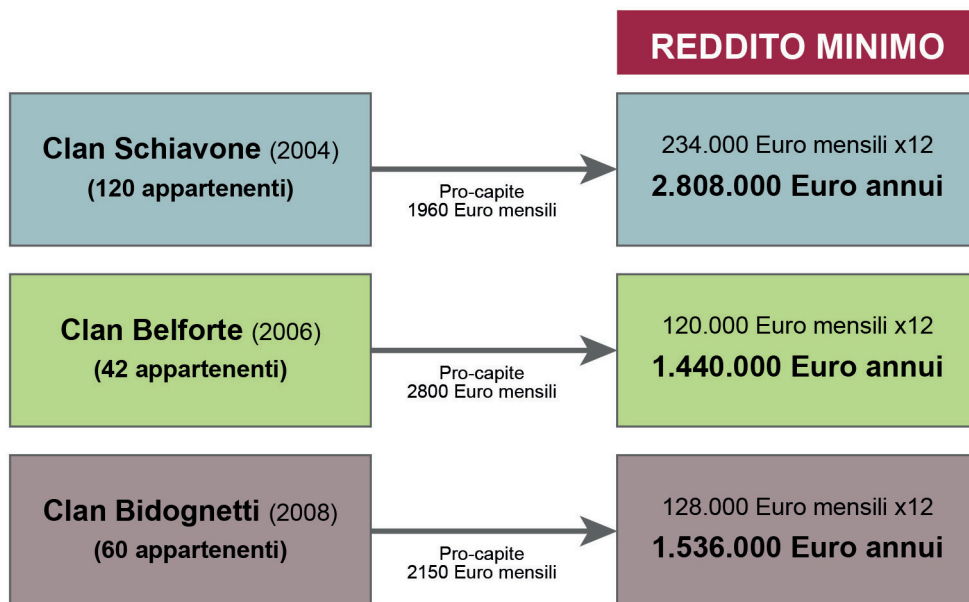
REDDITO MINIMO

Clan Schiavone (2004)
(120 appartenenti)

Pro-capite
1960 Euro mensili

234.000 Euro mensili x12
2.808.000 Euro annui

Clan Belforte (2006)
(42 appartenenti)

Pro-capite
2800 Euro mensili

120.000 Euro mensili x12
1.440.000 Euro annui

Clan Bidognetti (2008)
(60 appartenenti)

Pro-capite
2150 Euro mensili

128.000 Euro mensili x12
1.536.000 Euro annui